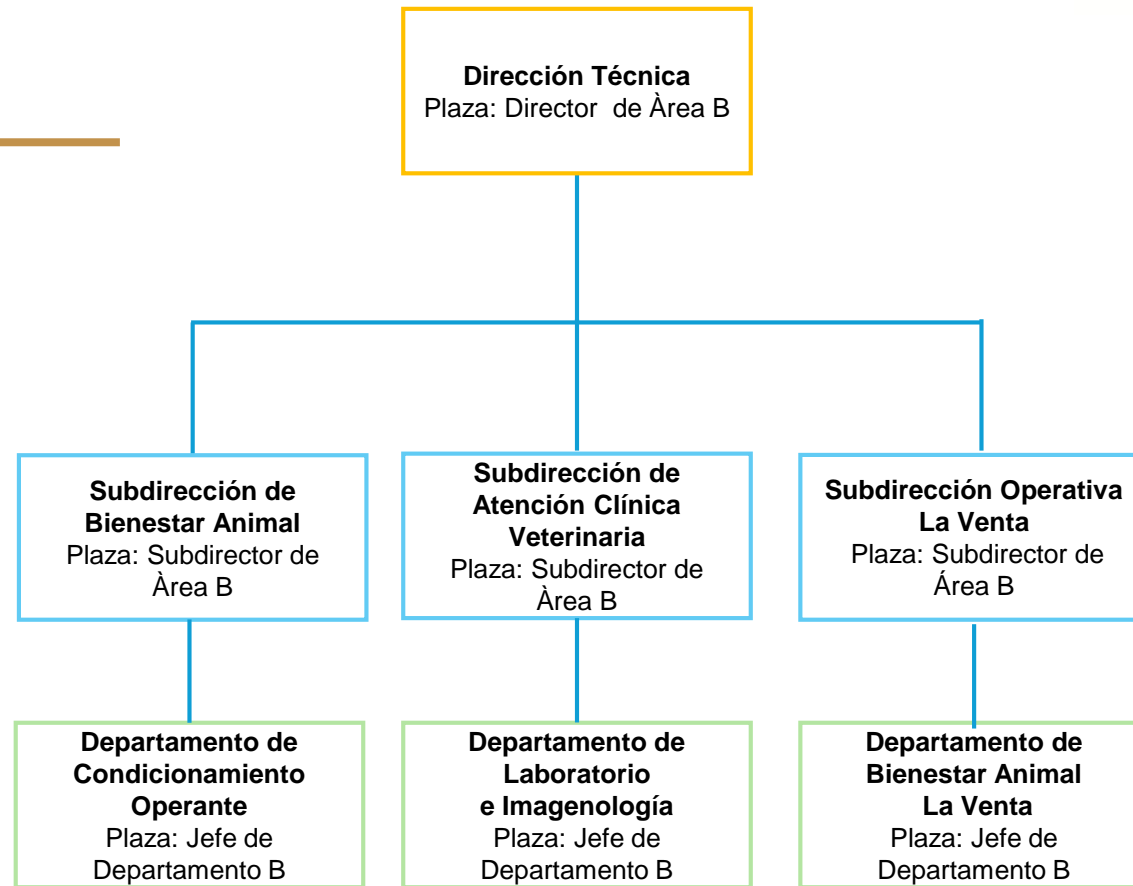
**Dirección Técnica**
Plaza: Director de Àrea B

**Subdirección de Bienestar Animal**
Plaza: Subdirector de Àrea B

**Subdirección de Atención Clínica Veterinaria**
Plaza: Subdirector de Àrea B

**Subdirección Operativa La Venta**
Plaza: Subdirector de Área B

**Departamento de Condicionamiento Operante**
Plaza: Jefe de Departamento B

**Departamento de Laboratorio e Imagenología**
Plaza: Jefe de Departamento B

**Departamento de Bienestar Animal La Venta**
Plaza: Jefe de Departamento B